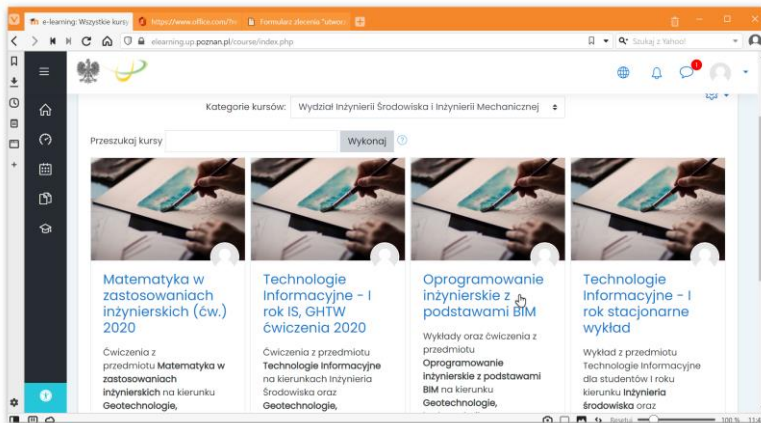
e-learning: Wszystkie kursy | https://www.office.com/?m | Formularz zlecenia "utworz

elearning.up.poznan.pl/course/index.php

Szukaj z Yahoo!

1

Kategorie kursów: Wydział Inżynierii Środowiska i Inżynierii Mechanicznej

Przeszukaj kursy Wykonaj

Matematyka w zastosowaniach inżynierskich (ćw.) 2020

Ćwiczenia z przedmiotu **Matematyka w zastosowaniach inżynierskich** na kierunku **Geotechnologie,**

Technologie Informacyjne - I rok IS, GHTW ćwiczenia 2020

Ćwiczenia z przedmiotu **Technologie Informacyjne** na kierunkach Inżynieria Środowiska oraz **Geotechnologie,**

Oprogramowanie inżynierskie z podstawami BIM

Wykłady oraz ćwiczenia z przedmiotu **Oprogramowanie inżynierskie z podstawami BIM** na kierunku **Geotechnologie,**

Technologie Informacyjne - I rok stacjonarne wykład

Wykład z przedmiotu Technologie Informacyjne dla studentów I roku kierunku **Inżynieria środowiska** oraz

100 %